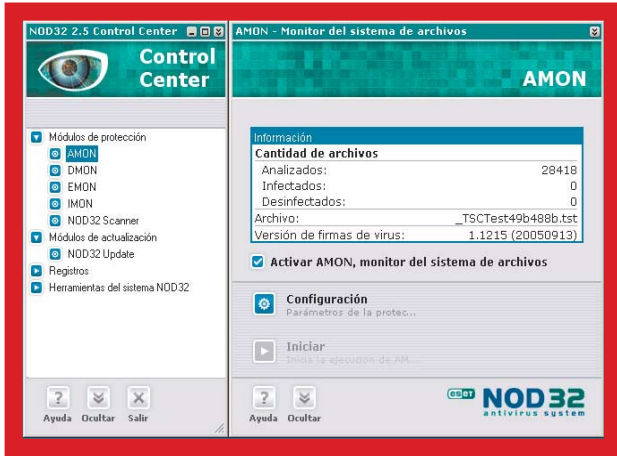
NOD32 2.5 Control Center

Control Center

Módulos de protección
AMON
DMON
EMON
IMON
NOD32 Scanner
Módulos de actualización
NOD32 Update
Registros
Herramientas del sistema NOD32

Ayuda Ocultar Salir

AMON - Monitor del sistema de archivos

AMON

Información
Cantidad de archivos
Analizados: 28418
Infectados: 0
Desinfectados: 0
Archivo: _TSCTest49b488b.tst
Versión de firmas de virus: 1.1215 (20050913)

Activar AMON, monitor del sistema de archivos

Configuración
Parámetros de la protec...

Iniciar
Inicia la ejecución de AM...

Ayuda Ocultar

eset NOD32 antivirus system